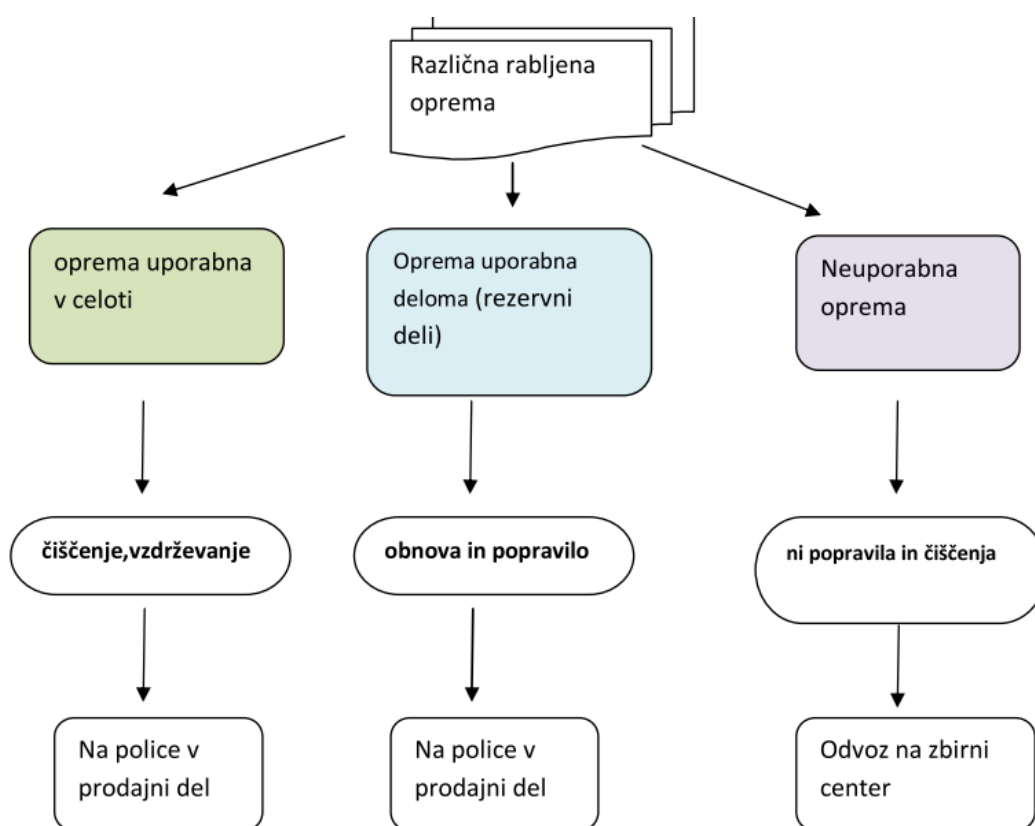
Različna rabljena oprema

oprema uporabna v celoti

Oprema uporabna deloma (rezervni deli)

Neuporabna oprema

čiščenje,vzdrževanje

obnova in popravilo

ni popravila in čiščenja

Na police v prodajni del

Na police v prodajni del

Odvoz na zbirni center